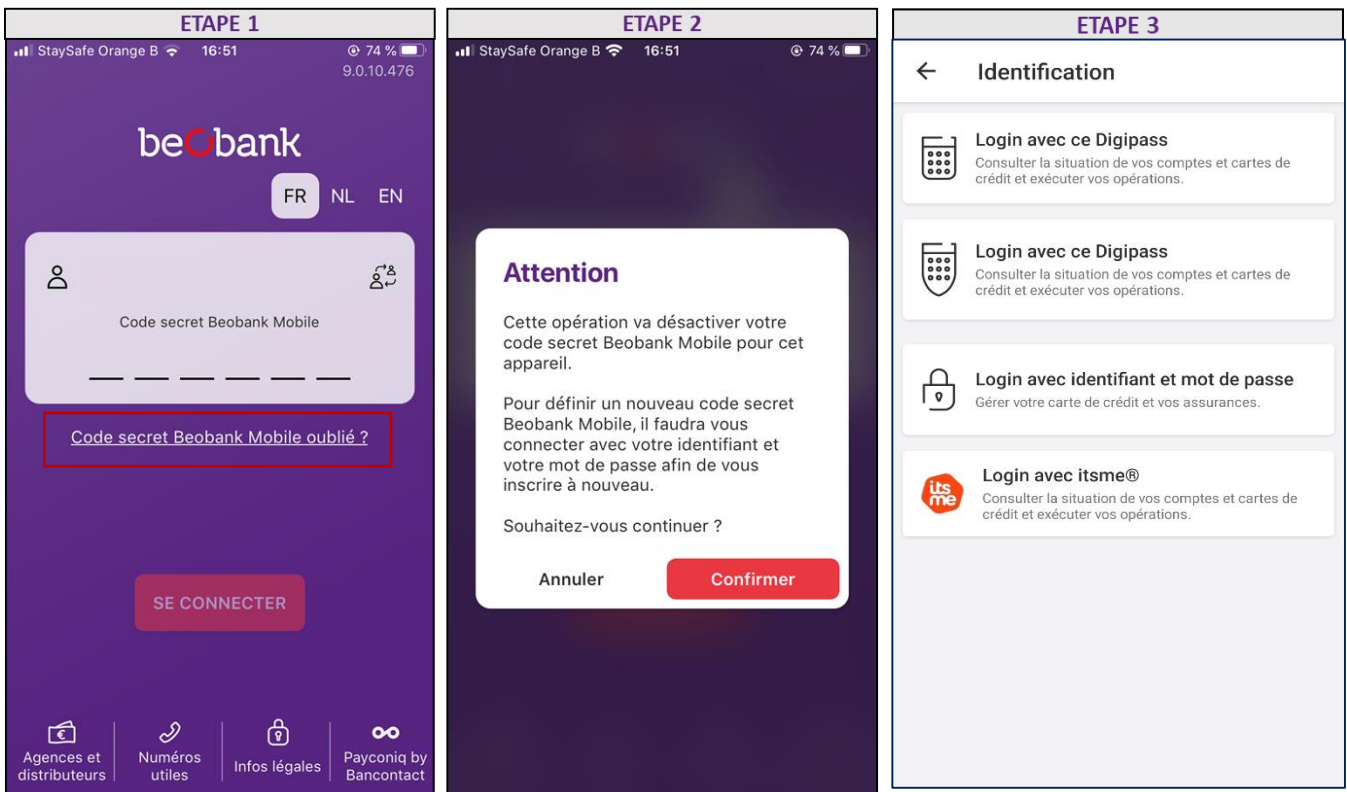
ETAPE 1

StaySafe Orange B 16:51 74 %
9.0.10.476

beobank

FR NL EN

Code secret Beobank Mobile

Code secret Beobank Mobile oublié ?

SE CONNECTER

Agences et distributeurs
Numéros utiles
Infos légales
Payconiq by Bancontact

ETAPE 2

StaySafe Orange B 16:51 74 %

Attention

Cette opération va désactiver votre code secret Beobank Mobile pour cet appareil.

Pour définir un nouveau code secret Beobank Mobile, il faudra vous connecter avec votre identifiant et votre mot de passe afin de vous inscrire à nouveau.

Souhaitez-vous continuer ?

Annuler
Confirmer

ETAPE 3

Identification

Login avec ce Digipass
Consulter la situation de vos comptes et cartes de crédit et exécuter vos opérations.

Login avec ce Digipass
Consulter la situation de vos comptes et cartes de crédit et exécuter vos opérations.

Login avec identifiant et mot de passe
Gérer votre carte de crédit et vos assurances.

its me
Login avec itsme®
Consulter la situation de vos comptes et cartes de crédit et exécuter vos opérations.